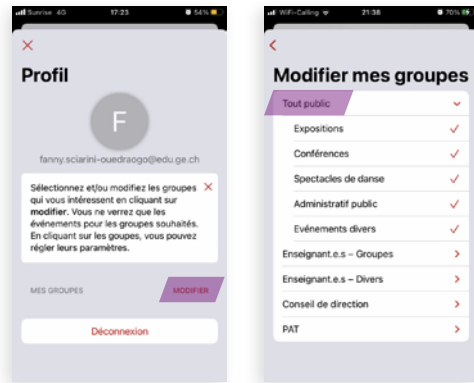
Sunrise 4G 17:23 54%

×

Profil

F

fanny.sciarini-ouedraogo@edu.ge.ch

Sélectionnez et/ou modifiez les groupes qui vous intéressent en cliquant sur **modifier**. Vous ne verrez que les événements pour les groupes souhaités. En cliquant sur les groupes, vous pouvez régler leurs paramètres. ×

MES GROUPES MODIFIER

Déconnexion

WiFi-Calling 21:38 70%

<

Modifier mes groupes

Tout public

Expositions ✓

Conférences ✓

Spectacles de danse ✓

Administratif public ✓

Evénements divers ✓

Enseignant.e.s – Groupes >

Enseignant.e.s – Divers >

Conseil de direction >

PAT >